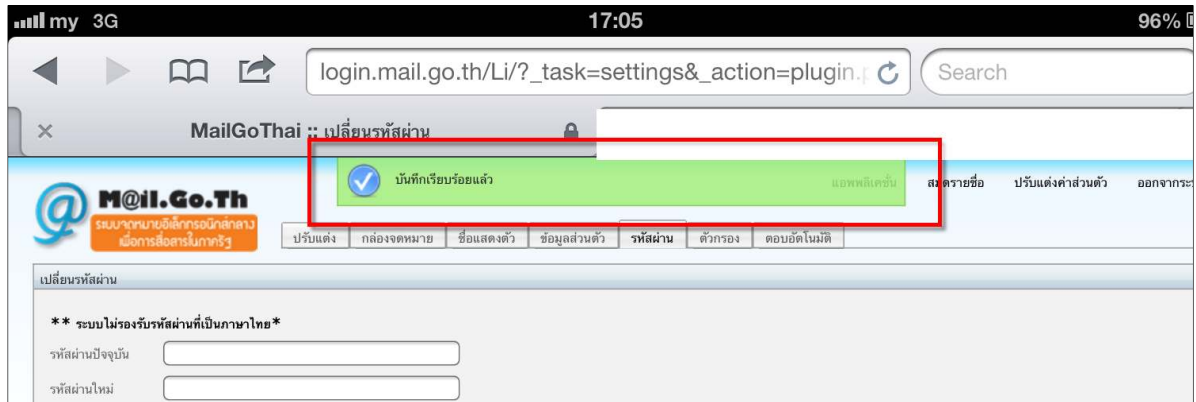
my 3G 17:05 96%

login.mail.go.th/Li/?_task=settings&_action=plugin.

Search

MailGoThai :: เปลี่ยนรหัสผ่าน

บันทึกเรียบร้อยแล้ว

แอพพลิเคชั่น

สมุดรายชื่อ ปรับแต่งค่าส่วนตัว ออกจากระ

M@il.Go.Th
ระบบจดหมายอิเล็กทรอนิกส์กลาง เพื่อการสื่อสารในภาครัฐ

ปรับแต่ง กล่องจดหมาย ชื่อแสดงตัว ข้อมูลส่วนตัว รหัสผ่าน ตัวกรอง ตอบอัตโนมัติ

เปลี่ยนรหัสผ่าน

** ระบบไม่รองรับรหัสผ่านที่เป็นภาษาไทย*

รหัสผ่านปัจจุบัน

รหัสผ่านใหม่